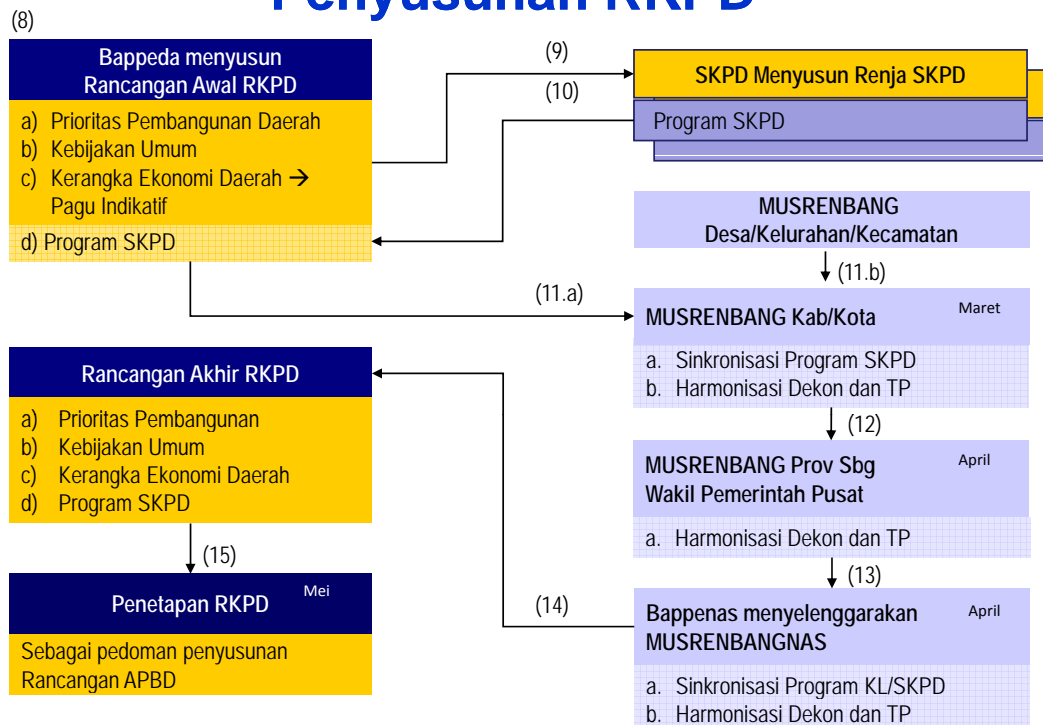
Penyusunan RKPD

(8)

Bappeda menyusun Rancangan Awal RKPD

a) Prioritas Pembangunan Daerah
b) Kebijakan Umum
c) Kerangka Ekonomi Daerah → Pagu Indikatif
d) Program SKPD

(9)

(10)

SKPD Menyusun Renja SKPD

Program SKPD

MUSRENBANG Desa/Kelurahan/Kecamatan

(11.b)

(11.a)

MUSRENBANG Kab/Kota

Maret

a. Sinkronisasi Program SKPD
b. Harmonisasi Dekon dan TP

(12)

MUSRENBANG Prov Sbg Wakil Pemerintah Pusat

April

a. Harmonisasi Dekon dan TP

(13)

Bappenas menyelenggarakan MUSRENBANGNAS

April

a. Sinkronisasi Program KL/SKPD
b. Harmonisasi Dekon dan TP

(14)

Rancangan Akhir RKPD

a) Prioritas Pembangunan
b) Kebijakan Umum
c) Kerangka Ekonomi Daerah
d) Program SKPD

(15)

Penetapan RKPD

Mei

Sebagai pedoman penyusunan Rancangan APBD